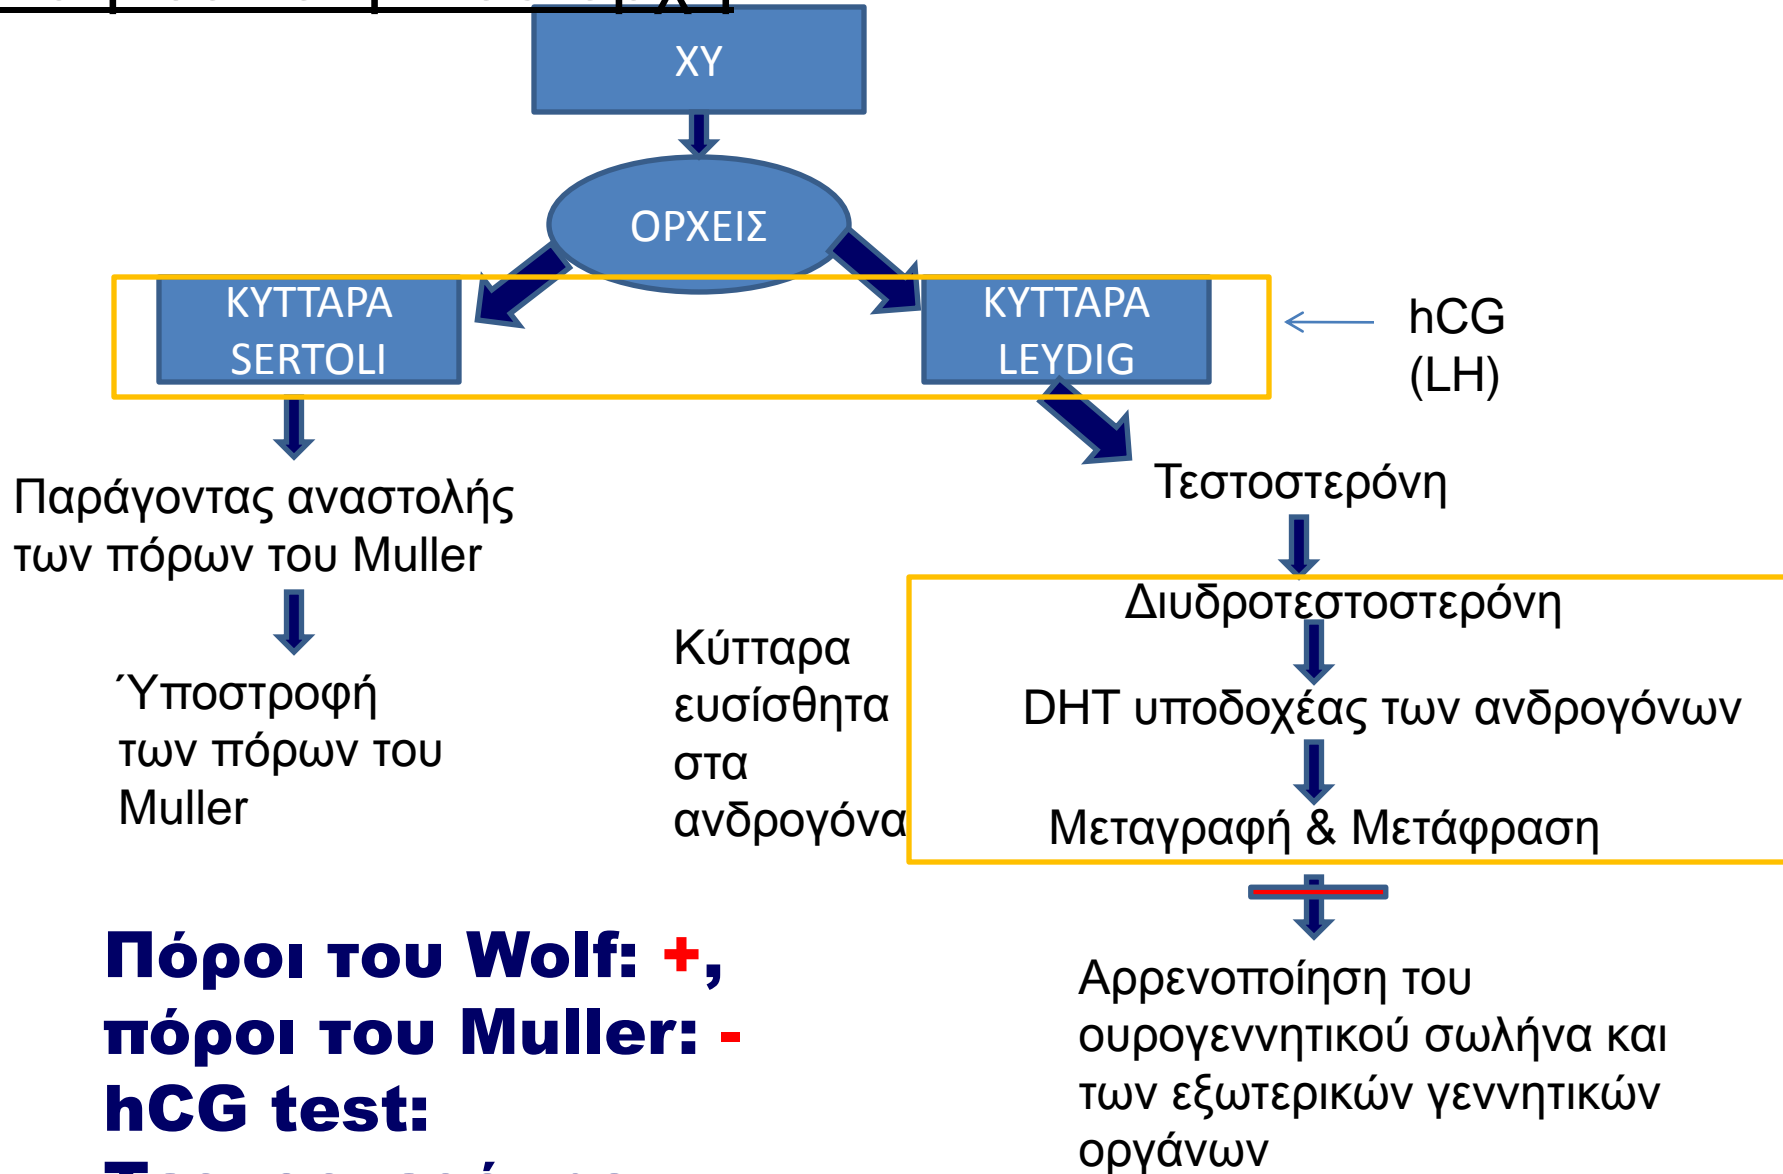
XY

ΟΡΧΕΙΣ

ΚΥΤΤΑΡΑ SERTOLI

ΚΥΤΤΑΡΑ LEYDIG

hCG (LH)

Παράγοντας αναστολής των πόρων του Muller

Ύποστροφή των πόρων του Muller

Τεστοστερόνη

Διυδροτεστοστερόνη

DHT υποδοχέας των ανδρογόνων

Μεταγραφή & Μετάφραση

Κύτταρα ευσίσθητα στα ανδρογόνα

Αρρενοποίηση του ουρογεννητικού σωλήνα και των εξωτερικών γεννητικών οργάνων

Πόροι του Wolf: +, πόροι του Muller: -
hCG test:
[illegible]